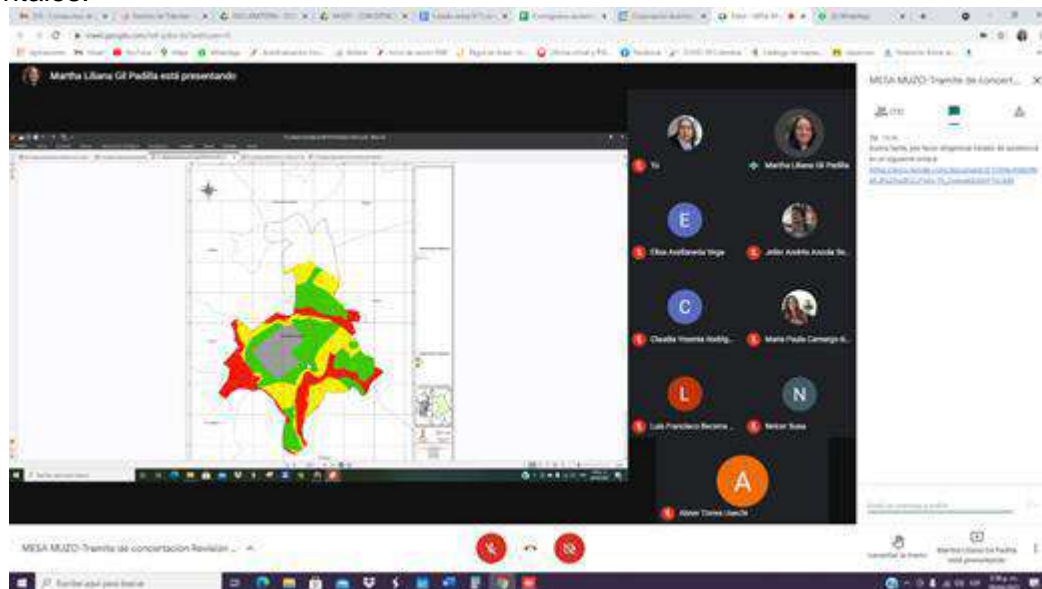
Martha Liliana Gil Padilla está presentando

MESA MUZO-Tramite de concert...

Tú

Martha Liliana Gil Padilla

E

Elisa Avellaneda Vega

John Andrés Ancola Se...

C

Claudia Yesenia Rodríg...

María Paula Camargo R...

L

Luis Francisco Becerra...

N

Nelcer Sosa

A

Abner Torres Useche

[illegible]

Buenas tardes, por favor diligenciar listado de asistencia en el siguiente enlace:

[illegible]

MESA MUZO-Tramite de concertacion Revision ...

Levantar la mano

Martha Liliana Gil Padilla está presentando

Escribe aquí para buscar